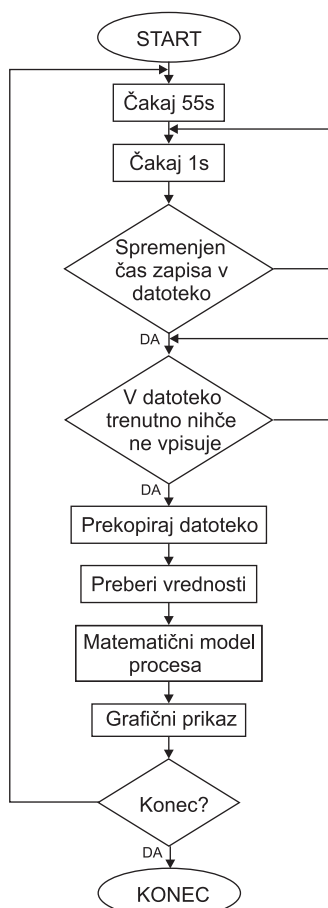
START

Čakaj 55s

Čakaj 1s

Spremenjen čas zapisa v datoteko

DA

V datoteko trenutno nihče ne vpisuje

DA

Prekopiraj datoteko

Preberi vrednosti

Matematični model procesa

Grafični prikaz

Konec?

DA

KONEC